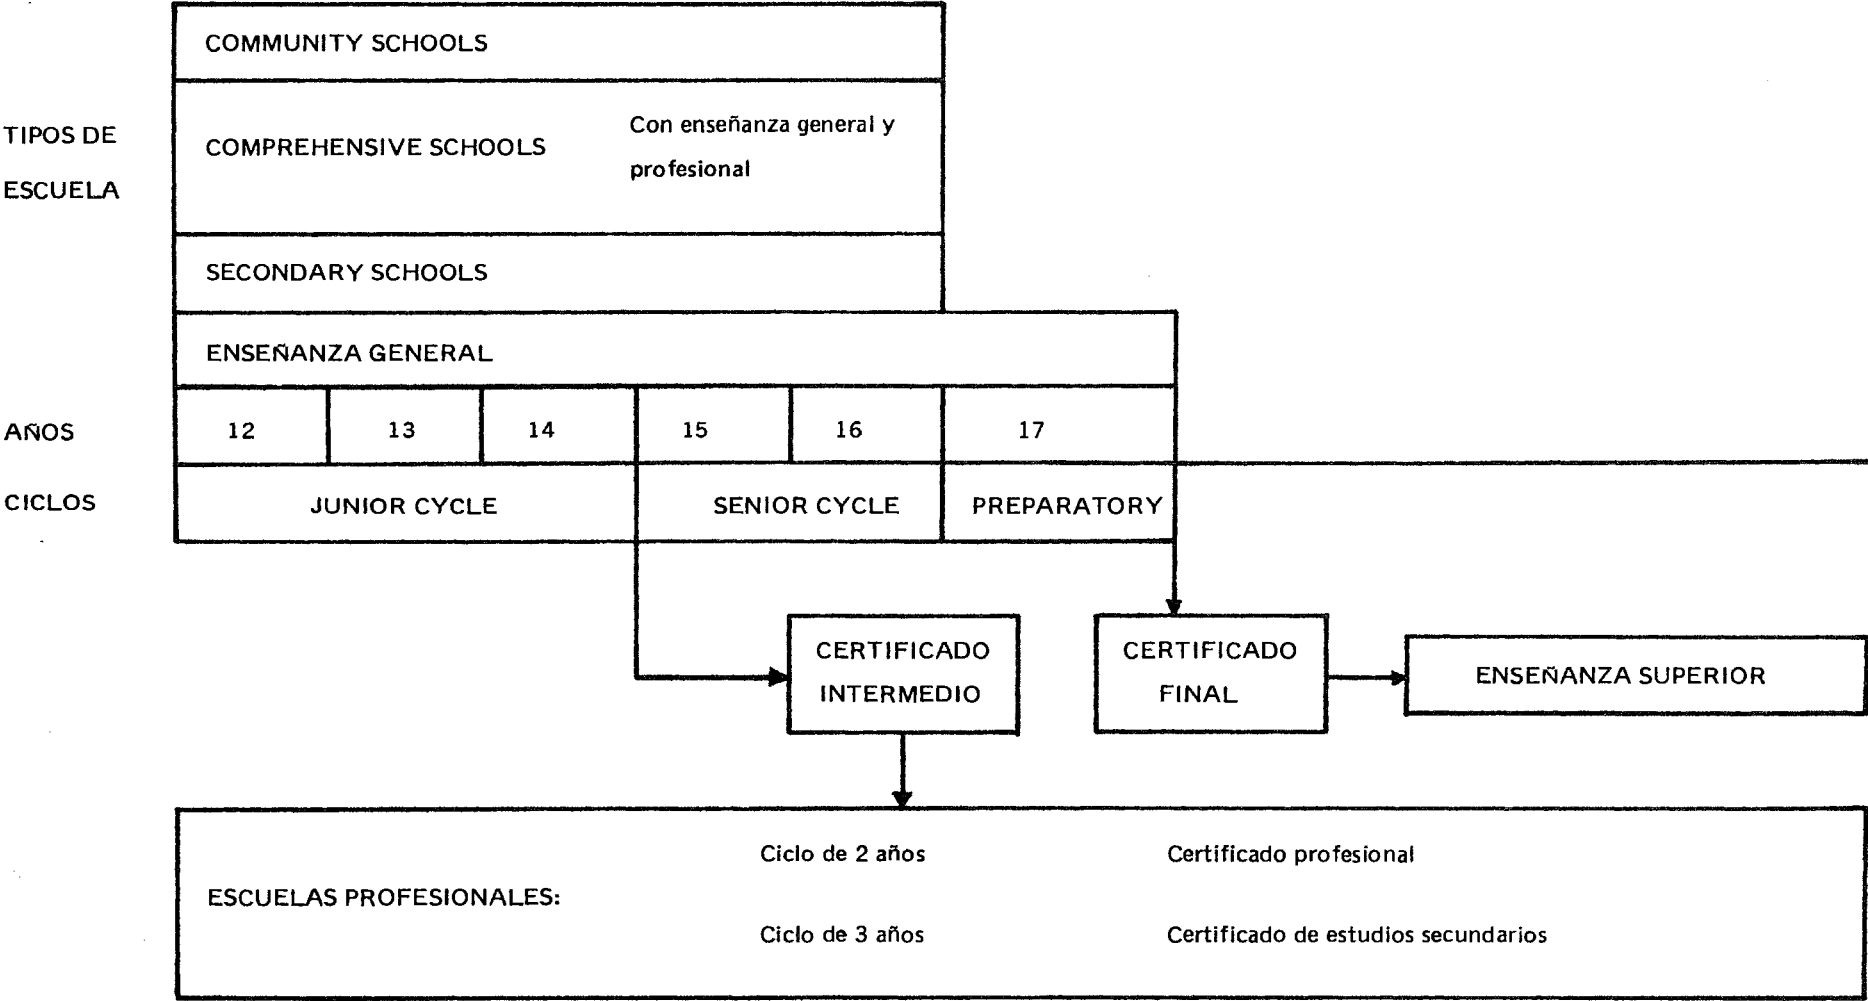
COMMUNITY SCHOOLS

TIPOS DE ESCUELA

COMPREHENSIVE SCHOOLS

Con enseñanza general y profesional

SECONDARY SCHOOLS

ENSEÑANZA GENERAL

AÑOS

| 12 | 13 | 14 | 15 | 16 | 17 |
|---|---|---|---|---|---|

CICLOS

JUNIOR CYCLE

SENIOR CYCLE

PREPARATORY

CERTIFICADO INTERMEDIO

CERTIFICADO FINAL

ENSEÑANZA SUPERIOR

ESCUELAS PROFESIONALES:

Ciclo de 2 años

Certificado profesional

Ciclo de 3 años

Certificado de estudios secundarios